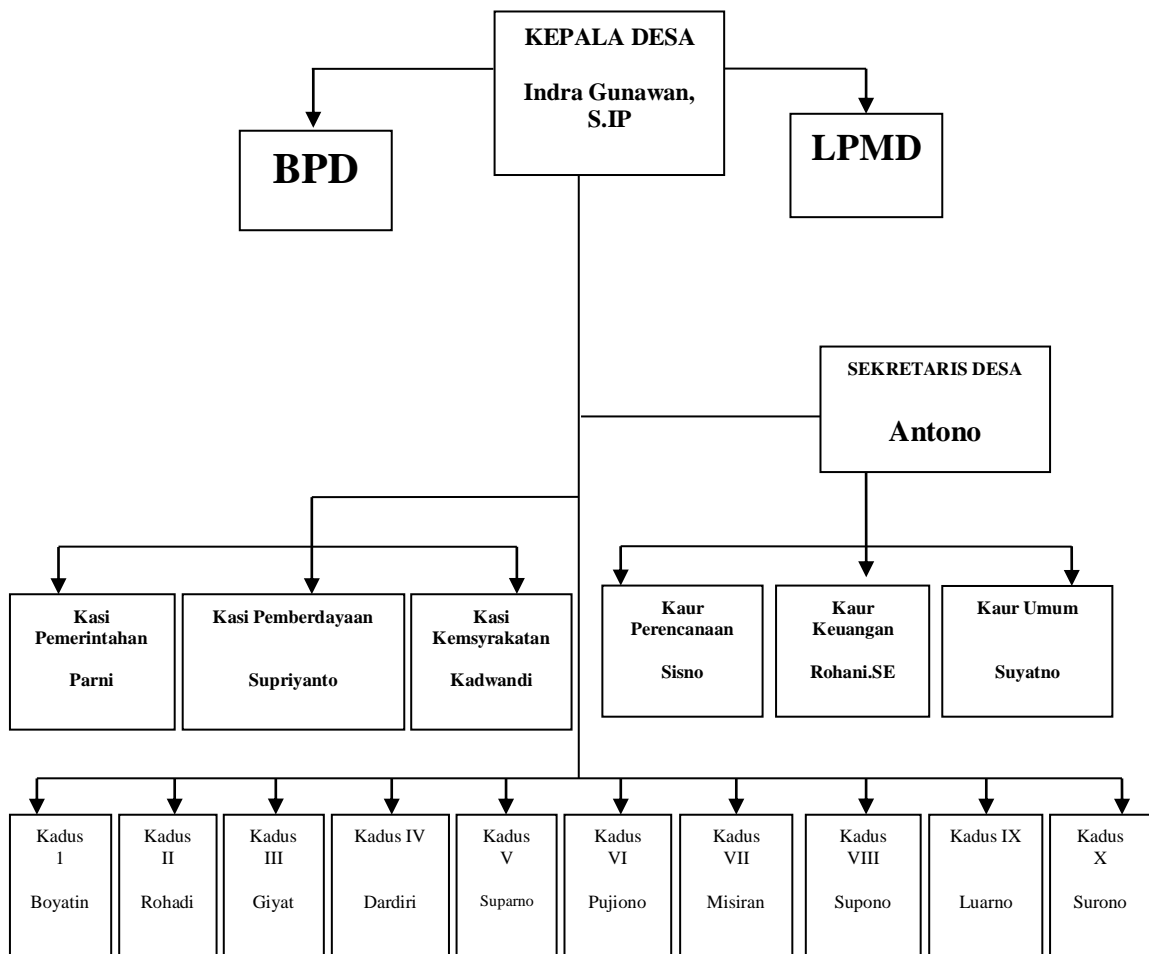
KEPALA DESA

Indra Gunawan, S.IP

BPD

LPMD

SEKRETARIS DESA

Antono

Kasi Pemerintahan

Parni

Kasi Pemberdayaan

Supriyanto

Kasi Kemsyrakatan

Kadwandi

Kaur Perencanaan

Sisno

Kaur Keuangan

Rohani.SE

Kaur Umum

Suyatno

Kadus 1

Boyatin

Kadus II

Rohadi

Kadus III

Giyat

Kadus IV

Dardiri

Kadus V

Suparno

Kadus VI

Pujiono

Kadus VII

Misiran

Kadus VIII

Supono

Kadus IX

Luarno

Kadus X

Surono